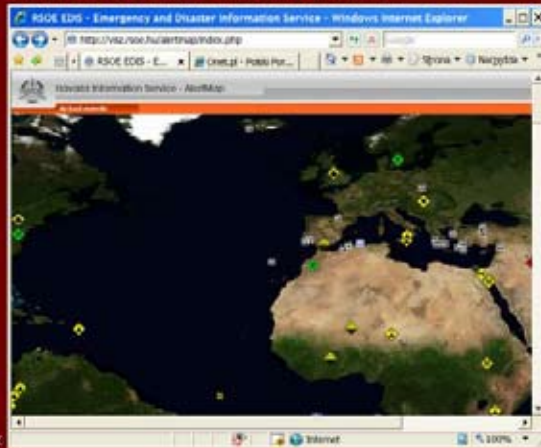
RSOE EDIS - Emergency and Disaster Information Service - Windows Internet Explorer

http://visz.rsoe.hu/alertmap/index.php

Google

RSOE EDIS - E...

Onet.pl - Polski Por...

Strona

Narzędzia

Disaster Information Service - AlertMap

Internet

100%